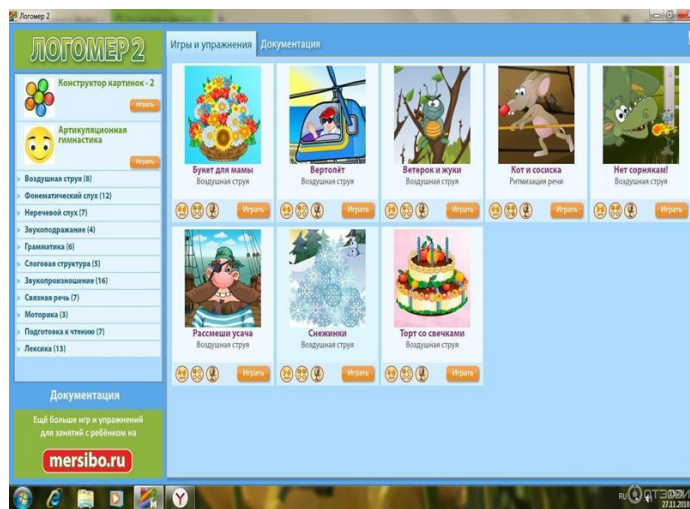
Логомер 2

ЛОГОМЕР 2

Конструктор картинок - 2
Играть

Артикуляционная гимнастика
Играть

Воздушная струя (8)
Фонематический слух (12)
Неречевой слух (7)
Звукоподражание (4)
Грамматика (6)
Слоговая структура (5)
Звукопроизношение (16)
Связная речь (7)
Моторика (3)
Подготовка к чтению (7)
Лексика (13)

Документация

Ещё больше игр и упражнений для занятий с ребёнком на

mersibo.ru

Игры и упражнения
Документация

Букет для мамы
Воздушная струя
Играть

Вертолёт
Воздушная струя
Играть

Ветерок и жуки
Воздушная струя
Играть

Кот и сосиска
Ритмизация речи
Играть

Нет сорнякам!
Воздушная струя
Играть

Рассмеши усача
Воздушная струя
Играть

Снежинки
Воздушная струя
Играть

Торт со свечками
Воздушная струя
Играть

RU
27.11.2016